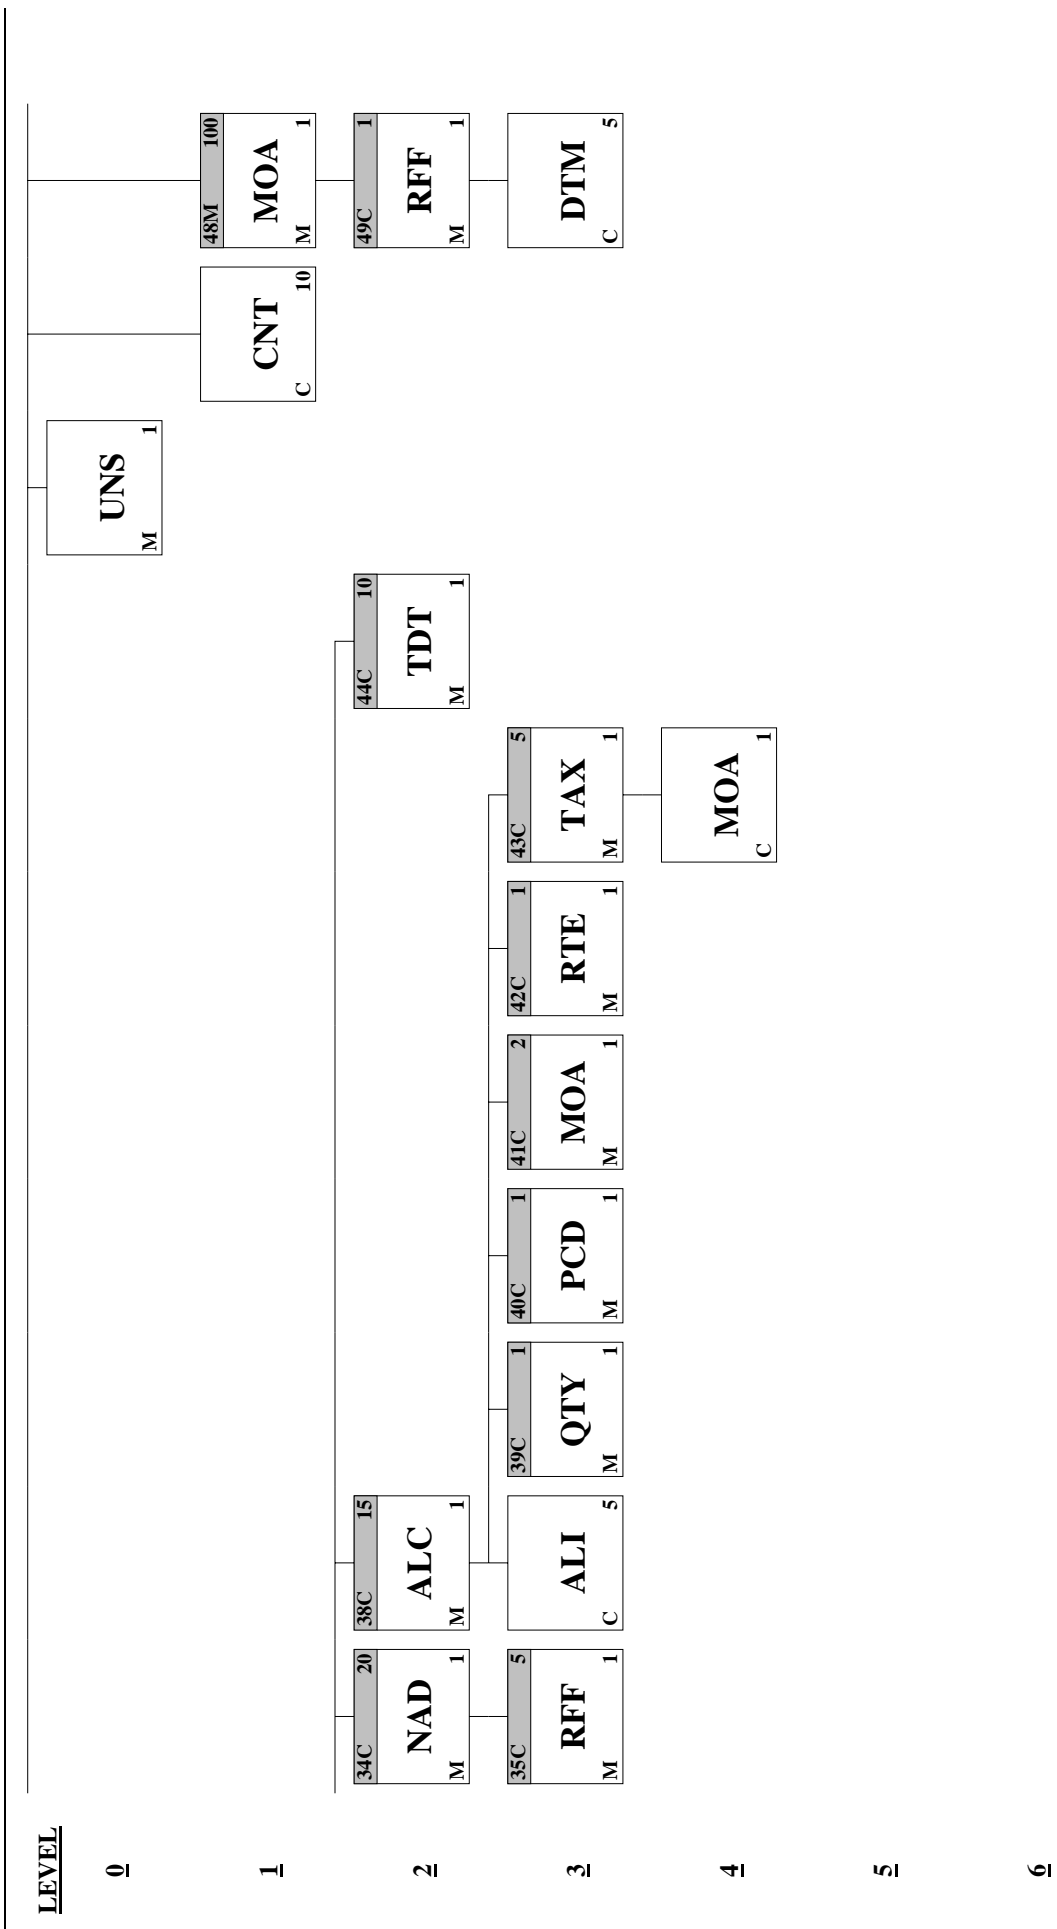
LEVEL

0

1

2

3

4

5

6

34C 20
NAD
M 1

35C 5
RFF
M 1

38C 15
ALC
M 1

ALI
C 5

39C 1
QTY
M 1

40C 1
PCD
M 1

41C 2
MOA
M 1

42C 1
RTE
M 1

43C 5
TAX
M 1

MOA
C 1

44C 10
TDT
M 1

UNS
M 1

CNT
C 10

48M 100
MOA
M 1

49C 1
RFF
M 1

DTM
C 5